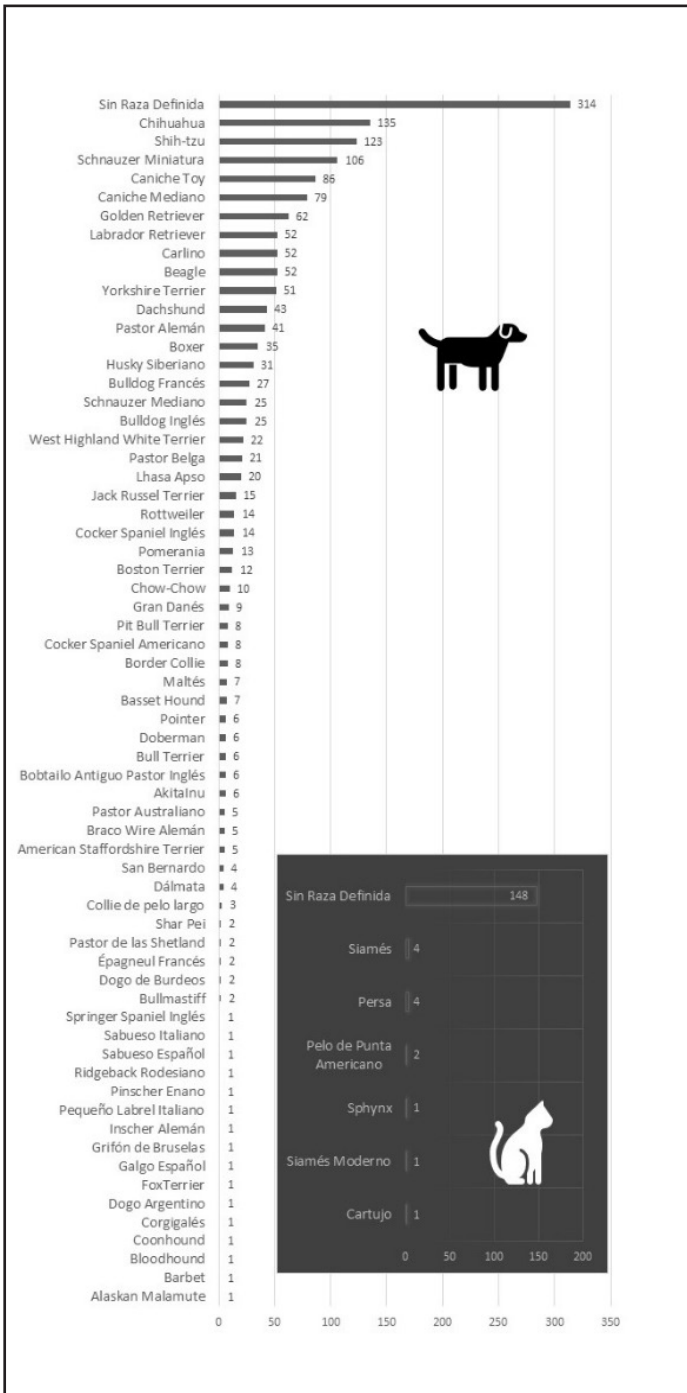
| | |
|---|---|
| Sin Raza Definida | 314 |
| Chihuahua | 135 |
| Shih-tzu | 123 |
| Schnauzer Miniatura | 106 |
| Caniche Toy | 86 |
| Caniche Mediano | 79 |
| Golden Retriever | 62 |
| Labrador Retriever | 52 |
| Carlino | 52 |
| Beagle | 52 |
| Yorkshire Terrier | 51 |
| Dachshund | 43 |
| Pastor Alemán | 41 |
| Boxer | 35 |
| Husky Siberiano | 31 |
| Bulldog Francés | 27 |
| Schnauzer Mediano | 25 |
| Bulldog Inglés | 25 |
| West Highland White Terrier | 22 |
| Pastor Belga | 21 |
| Lhasa Apso | 20 |
| Jack Russel Terrier | 15 |
| Rottweiler | 14 |
| Cocker Spaniel Inglés | 14 |
| Pomerania | 13 |
| Boston Terrier | 12 |
| Chow-Chow | 10 |
| Gran Danés | 9 |
| Pit Bull Terrier | 8 |
| Cocker Spaniel Americano | 8 |
| Border Collie | 8 |
| Maltés | 7 |
| Basset Hound | 7 |
| Pointer | 6 |
| Doberman | 6 |
| Bull Terrier | 6 |
| Bobtailo Antiguo Pastor Inglés | 6 |
| AkitaInu | 6 |
| Pastor Australiano | 5 |
| Braco Wire Alemán | 5 |
| American Staffordshire Terrier | 5 |
| San Bernardo | 4 |
| Dálmata | 4 |
| Collie de pelo largo | 3 |
| Shar Pei | 2 |
| Pastor de las Shetland | 2 |
| Épagneul Francés | 2 |
| Dogo de Burdeos | 2 |
| Bullmastiff | 2 |
| Springer Spaniel Inglés | 1 |
| Sabueso Italiano | 1 |
| Sabueso Español | 1 |
| Ridgeback Rodesiano | 1 |
| Pinscher Enano | 1 |
| Pequeño Labrel Italiano | 1 |
| Inscher Alemán | 1 |
| Grifón de Bruselas | 1 |
| Galgo Español | 1 |
| FoxTerrier | 1 |
| Dogo Argentino | 1 |
| Corgigalés | 1 |
| Coonhound | 1 |
| Bloodhound | 1 |
| Barbet | 1 |
| Alaskan Malamute | 1 |

0 50 100 150 200 250 300 350

| | |
|---|---|
| Sin Raza Definida | 148 |
| Siamés | 4 |
| Persa | 4 |
| Pelo de Punta Americano | 2 |
| Sphynx | 1 |
| Siamés Moderno | 1 |
| Cartujo | 1 |

0 50 100 150 200